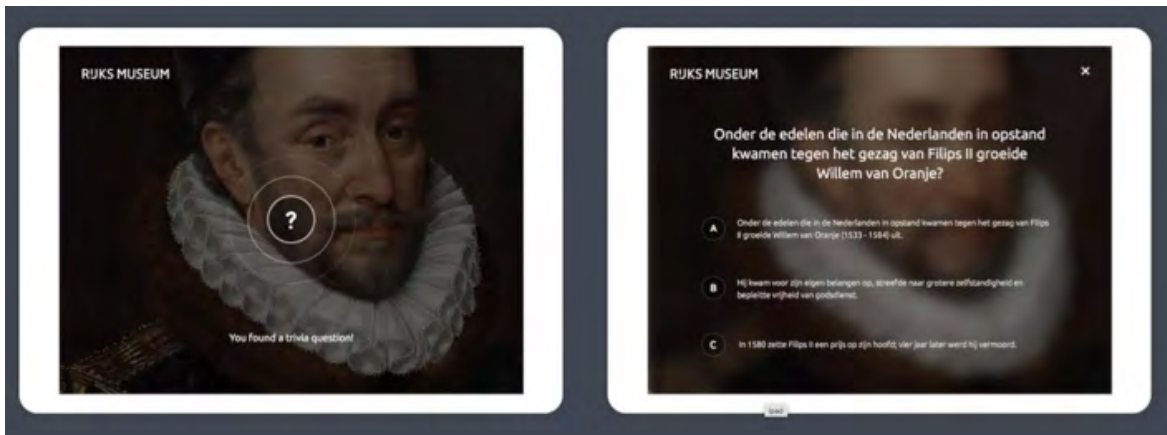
RIJKS MUSEUM

?

You found a trivia question!

RIJKS MUSEUM

×

Onder de edelen die in de Nederlanden in opstand kwamen tegen het gezag van Filips II groeide Willem van Oranje?

A Onder de edelen die in de Nederlanden in opstand kwamen tegen het gezag van Filips II groeide Willem van Oranje (1533 - 1584) uit.

B Hij kwam voor zijn eigen belangen op, streefde naar grotere zelfstandigheid en bepleitte vrijheid van godsdienst.

C In 1580 zette Filips II een prijs op zijn hoofd; vier jaar later werd hij vermoord.

ipad